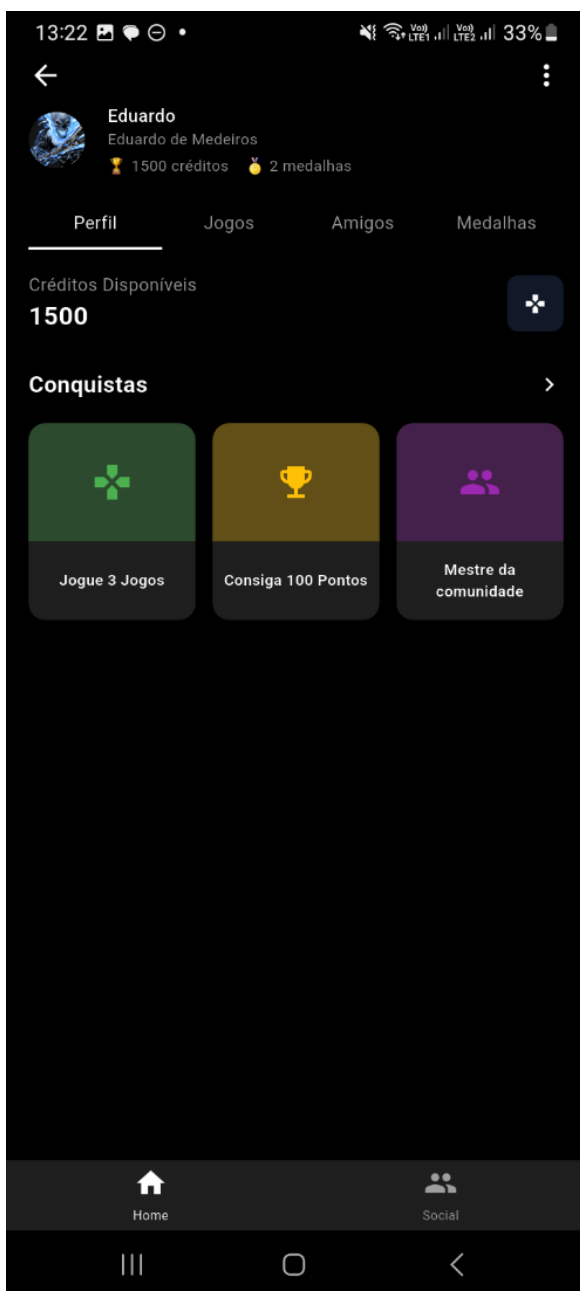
13:22 33%

Eduardo
Eduardo de Medeiros
1500 créditos 2 medalhas

Perfil Jogos Amigos Medalhas

Créditos Disponíveis
1500

Conquistas

Jogue 3 Jogos

Consiga 100 Pontos

Mestre da comunidade

Home Social